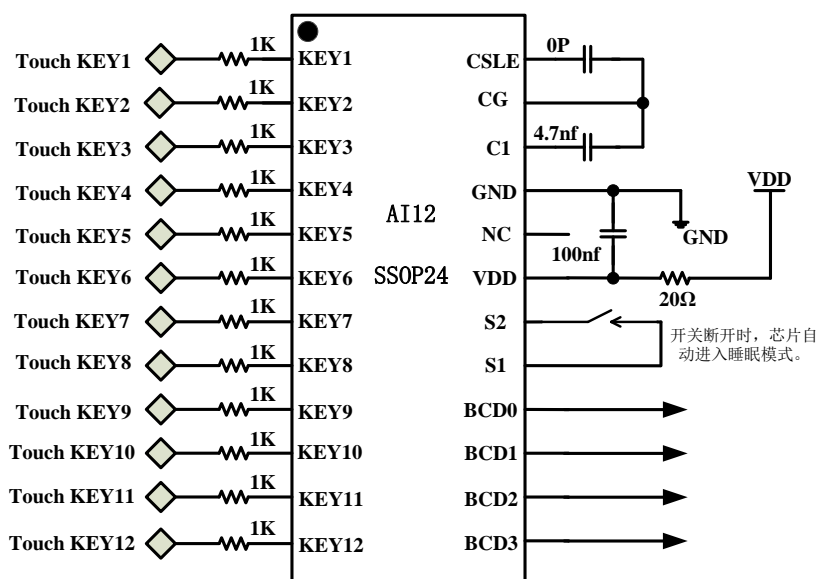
Touch KEY1
1K
KEY1
Touch KEY2
1K
KEY2
Touch KEY3
1K
KEY3
Touch KEY4
1K
KEY4
Touch KEY5
1K
KEY5
Touch KEY6
1K
KEY6
Touch KEY7
1K
KEY7
Touch KEY8
1K
KEY8
Touch KEY9
1K
KEY9
Touch KEY10
1K
KEY10
Touch KEY11
1K
KEY11
Touch KEY12
1K
KEY12

AI12
SSOP24

CSLE
CG
C1
GND
NC
VDD
S2
S1
BCD0
BCD1
BCD2
BCD3

0P
4.7nf
VDD
GND
100nf
20Ω
开关断开时，芯片自动进入睡眠模式。